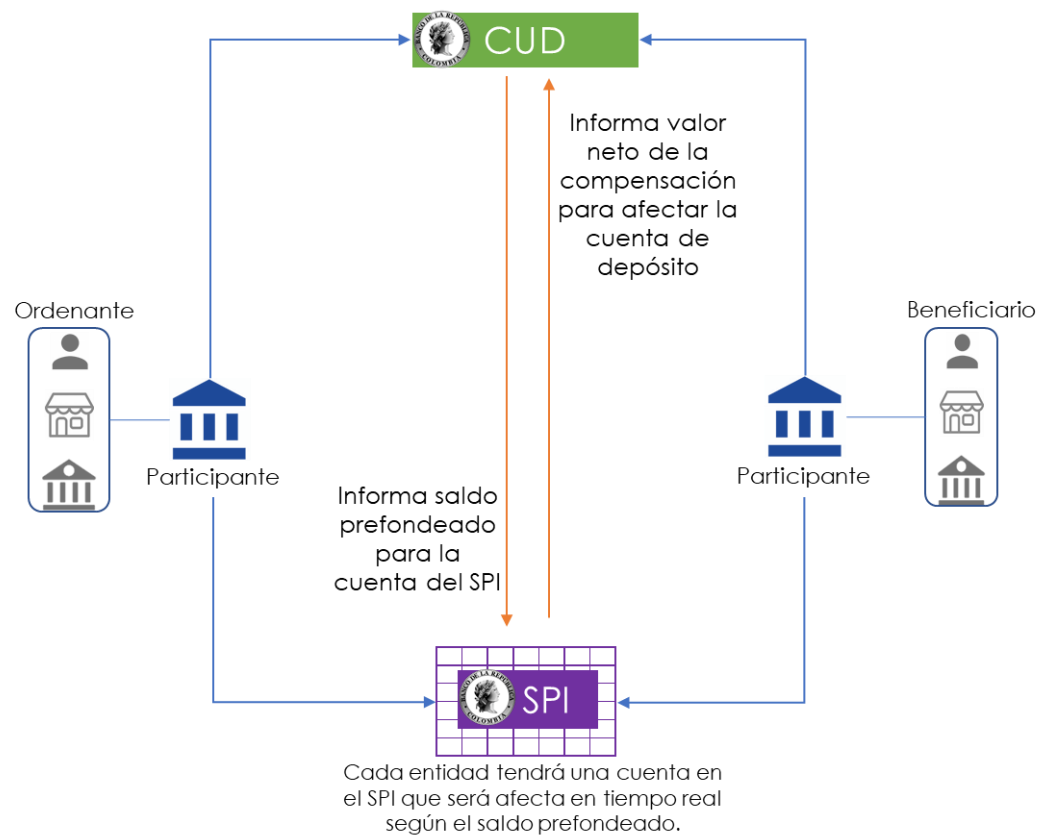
BANCO DE LA REPÚBLICA COLOMBIA CUD

Informa valor neto de la compensación para afectar la cuenta de depósito

Ordenante

Participante

Beneficiario

Participante

Informa saldo prefondeado para la cuenta del SPI

BANCO DE LA REPÚBLICA COLOMBIA SPI

Cada entidad tendrá una cuenta en el SPI que será afecta en tiempo real según el saldo prefondeado.